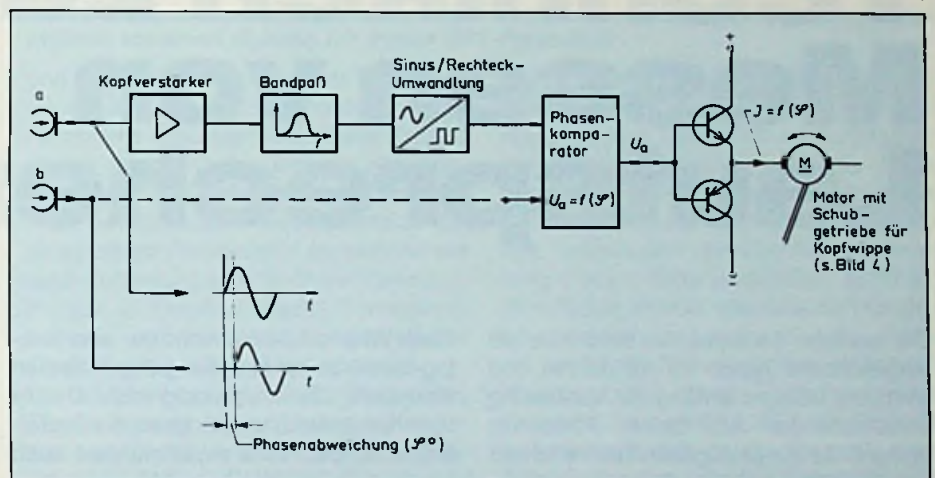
a

b

Kopfverstarker

Bandpaß

$f$

Sinus/Rechteck-Umwandlung

Phasenkomparator

$U_a = f(\varphi)$

$U_a$

$J = f(\varphi)$

M

Motor mit Schubgetriebe für Kopfwippe (s. Bild 4)

$t$

$t$

Phasenabweichung ($\varphi°$)